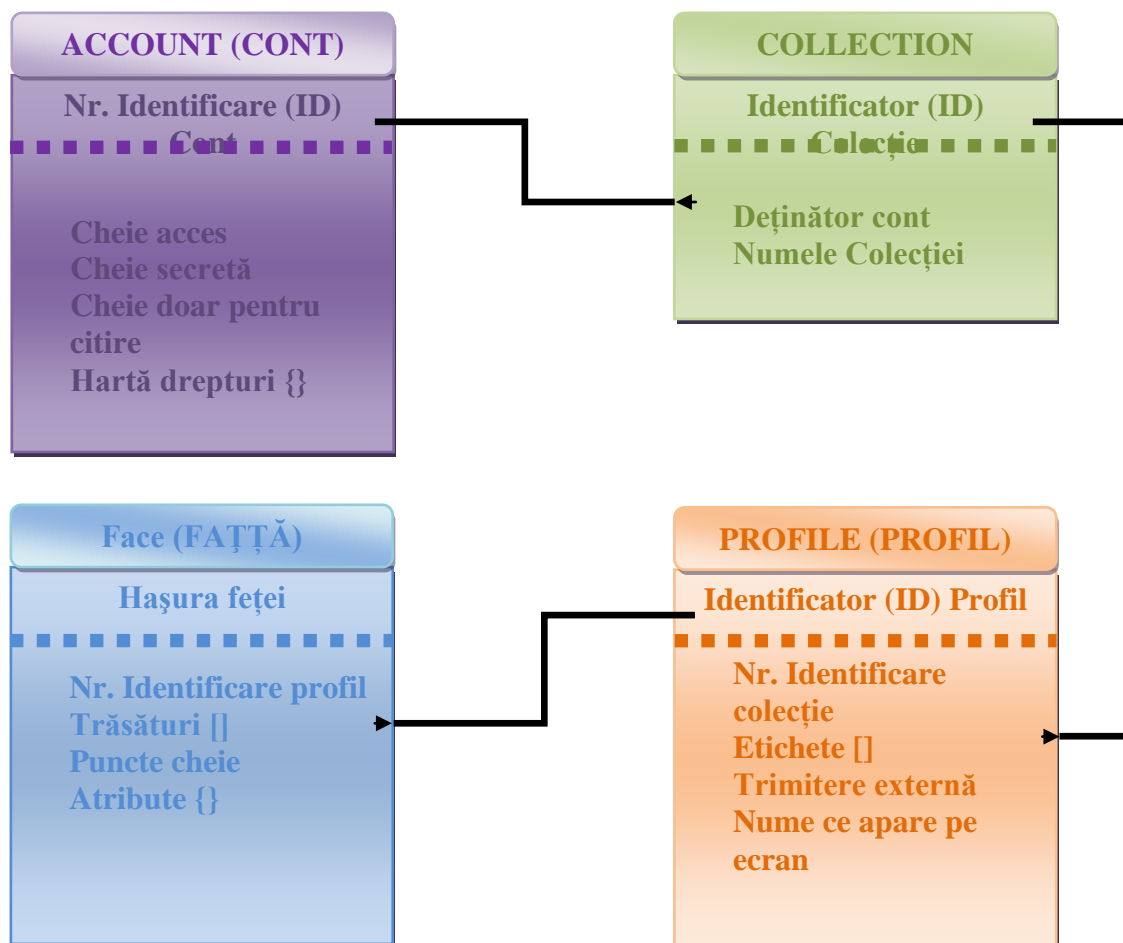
ACCOUNT (CONT)

Nr. Identificare (ID) Cont

Cheie acces
Cheie secretă
Cheie doar pentru citire
Hartă drepturi {}

COLLECTION

Identificator (ID) Colecție

Deținător cont
Numele Colecției

Face (FAȚȚĂ)

Haşura feței

Nr. Identificare profil
Trăsături []
Puncte cheie
Atribute {}

PROFILE (PROFIL)

Identificator (ID) Profil

Nr. Identificare colecție
Etichete []
Trimitere externă
Nume ce apare pe ecran